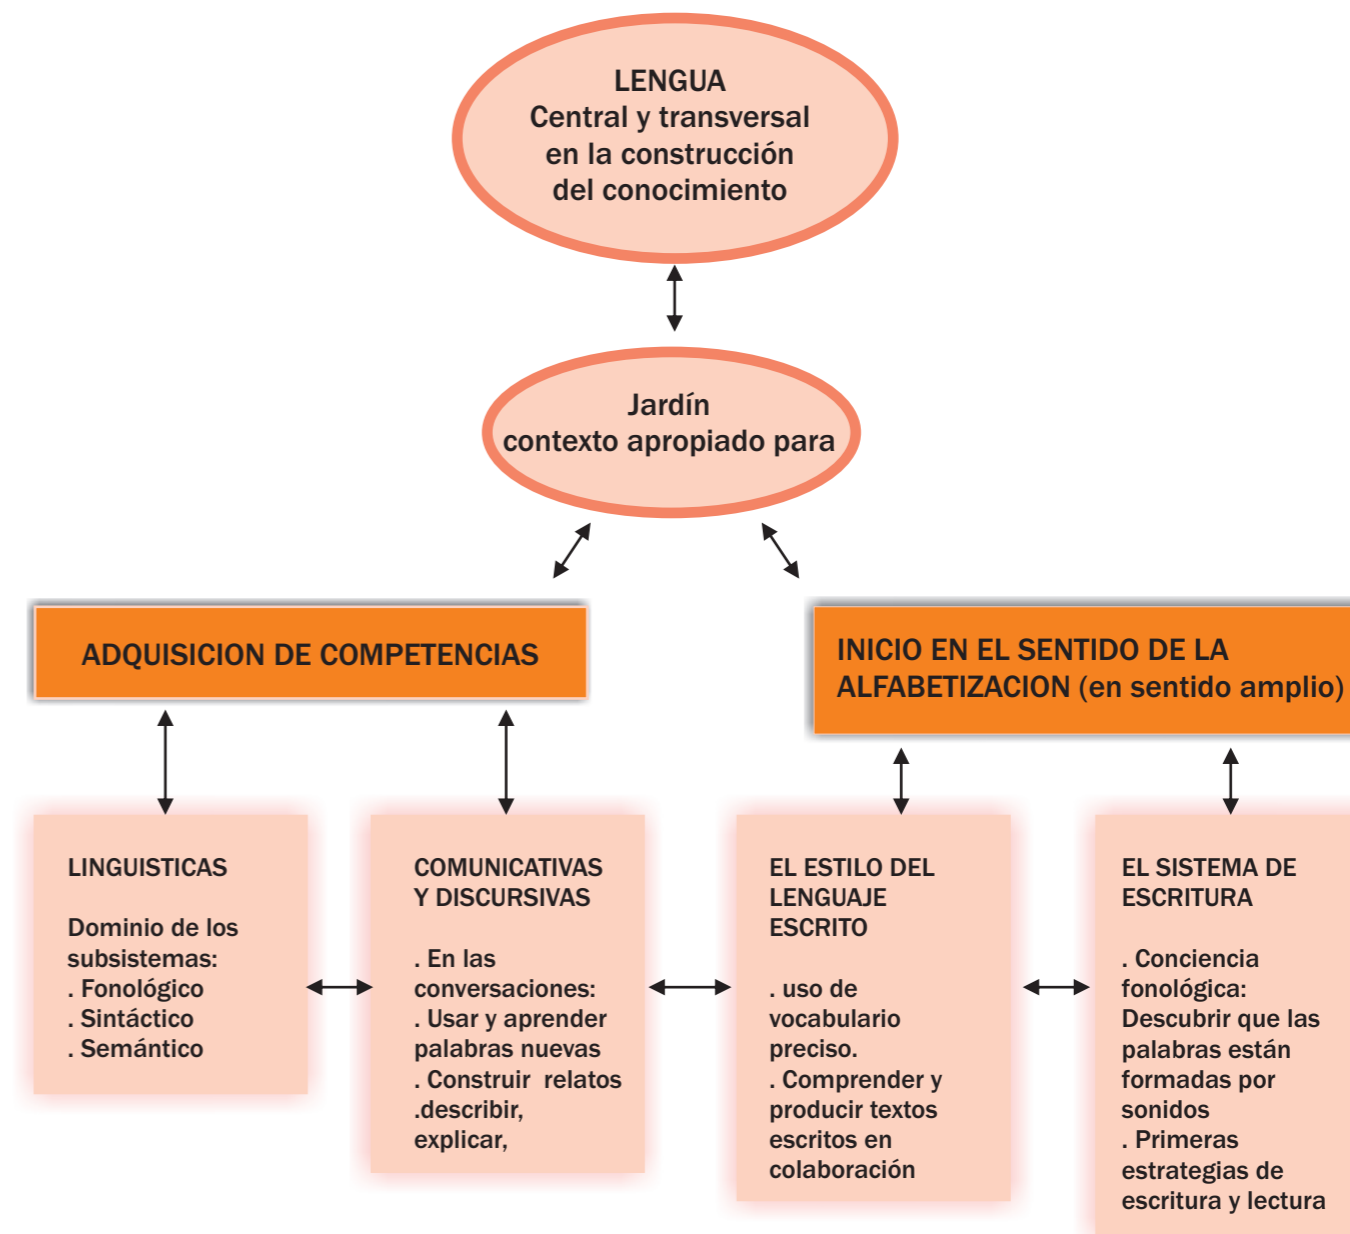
LENGUA
Central y transversal en la construcción del conocimiento

Jardín
contexto apropiado para

ADQUISICION DE COMPETENCIAS

INICIO EN EL SENTIDO DE LA ALFABETIZACION (en sentido amplio)

LINGUISTICAS

Dominio de los subsistemas:
. Fonológico
. Sintáctico
. Semántico

COMUNICATIVAS Y DISCURSIVAS

. En las conversaciones:
. Usar y aprender palabras nuevas
. Construir relatos
.describir, explicar,

EL ESTILO DEL LENGUAJE ESCRITO

. uso de vocabulario preciso.
. Comprender y producir textos escritos en colaboración

EL SISTEMA DE ESCRITURA

. Conciencia fonológica: Descubrir que las palabras están formadas por sonidos
. Primeras estrategias de escritura y lectura